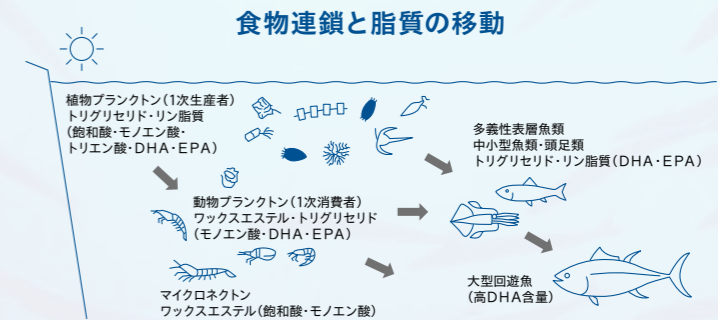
食物連鎖と脂質の移動

植物プランクトン（1次生産者）
トリグリセリド・リン脂質
（飽和酸・モノエン酸・
トリエン酸・DHA・EPA）

動物プランクトン（1次消費者）
ワックスエステル・トリグリセリド
（モノエン酸・DHA・EPA）

マイクロネクトン
ワックスエステル（飽和酸・モノエン酸）

多義性表層魚類
中小型魚類・頭足類
トリグリセリド・リン脂質（DHA・EPA）

大型回遊魚
（高DHA含量）